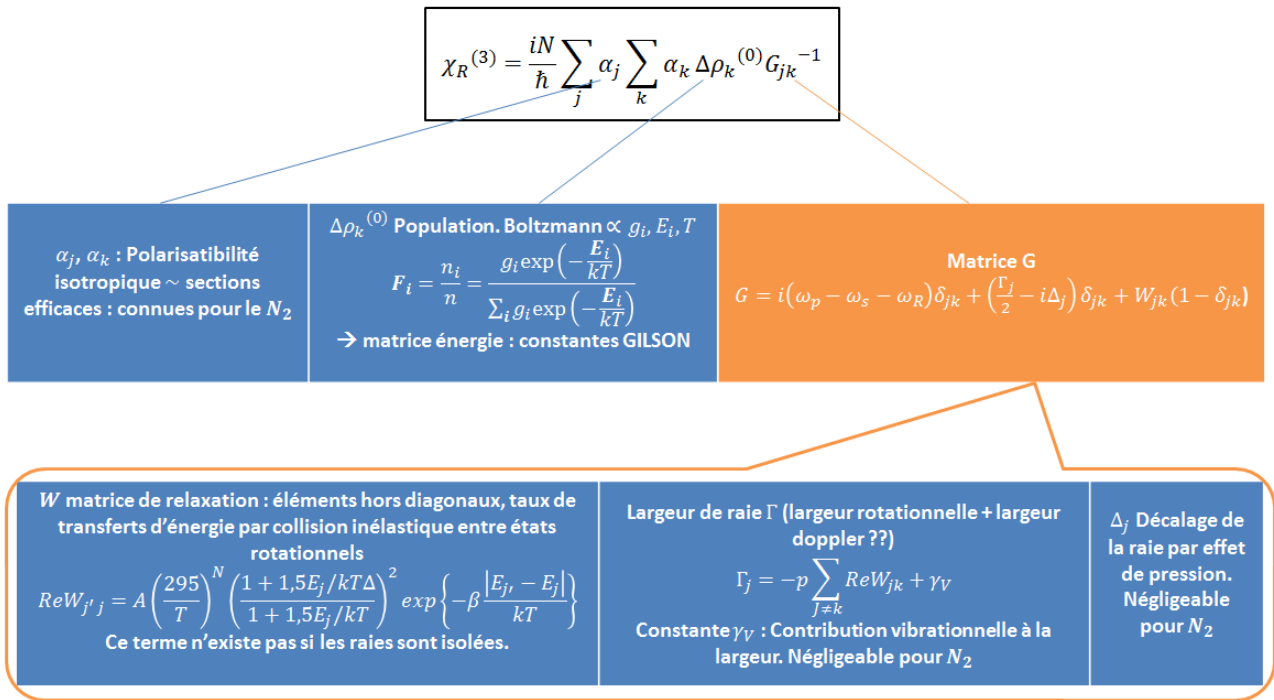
$\chi_R{}^{(3)} = \frac{iN}{\hbar} \sum_j \alpha_j \sum_k \alpha_k \, \Delta\rho_k{}^{(0)} G_{jk}{}^{-1}$

$\alpha_j, \alpha_k$ : Polarisatibilité isotropique ~ sections efficaces : connues pour le $N_2$

$\Delta\rho_k{}^{(0)}$ Population. Boltzmann $\propto g_i, E_i, T$

$F_i = \frac{n_i}{n} = \frac{g_i \exp\left(-\frac{E_i}{kT}\right)}{\sum_i g_i \exp\left(-\frac{E_i}{kT}\right)}$

→ matrice énergie : constantes GILSON

Matrice G

$G = i\left(\omega_p - \omega_s - \omega_R\right)\delta_{jk} + \left(\frac{\Gamma_j}{2} - i\Delta_j\right)\delta_{jk} + W_{jk}\left(1 - \delta_{jk}\right)$

$W$ matrice de relaxation : éléments hors diagonaux, taux de transferts d'énergie par collision inélastique entre états rotationnels

$ReW_{j'j} = A\left(\frac{295}{T}\right)^N \left(\frac{1 + 1{,}5E_j/kT\Delta}{1 + 1{,}5E_j/kT}\right)^2 exp\left\{-\beta\frac{\left|E_{j'} - E_j\right|}{kT}\right\}$

Ce terme n'existe pas si les raies sont isolées.

Largeur de raie $\Gamma$ (largeur rotationnelle + largeur doppler ??)

$\Gamma_j = -p \sum_{J \neq k} ReW_{jk} + \gamma_V$

Constante $\gamma_V$ : Contribution vibrationnelle à la largeur. Négligeable pour $N_2$

$\Delta_j$ Décalage de la raie par effet de pression. Négligeable pour $N_2$